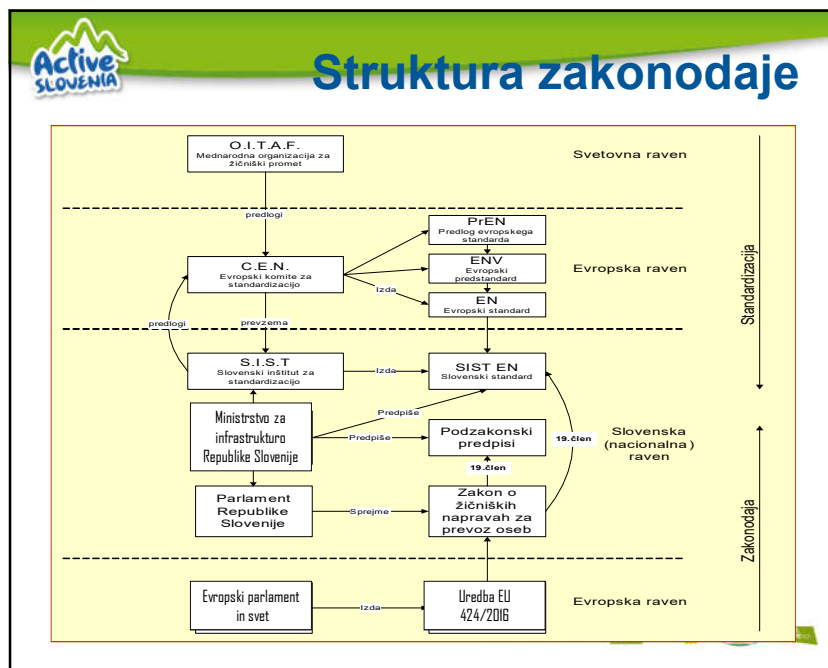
Active SLOVENIA

Struktura zakonodaje

O.I.T.A.F.
Mednarodna organizacija za žičniški promet

Svetovna raven

predlogi

PrEN
Predlog evropskega standarda

C.E.N.
Evropski komite za standardizacijo

ENV
Evropski predstandard

Evropska raven

Izda

EN
Evropski standard

Standardizacija

predlogi

prevzema

S.I.S.T
Slovenski inštitut za standardizacijo

Izda

SIST EN
Slovenski standard

Predpiše

Ministrstvo za infrastrukturo Republike Slovenije

Predpiše

Podzakonski predpisi

19.člen

Slovenska (nacionalna) raven

19.člen

Parlament Republike Slovenije

Sprejme

Zakon o žičniških napravah za prevoz oseb

Zakonodaja

Evropski parlament in svet

Izda

Uredba EU 424/2016

Evropska raven